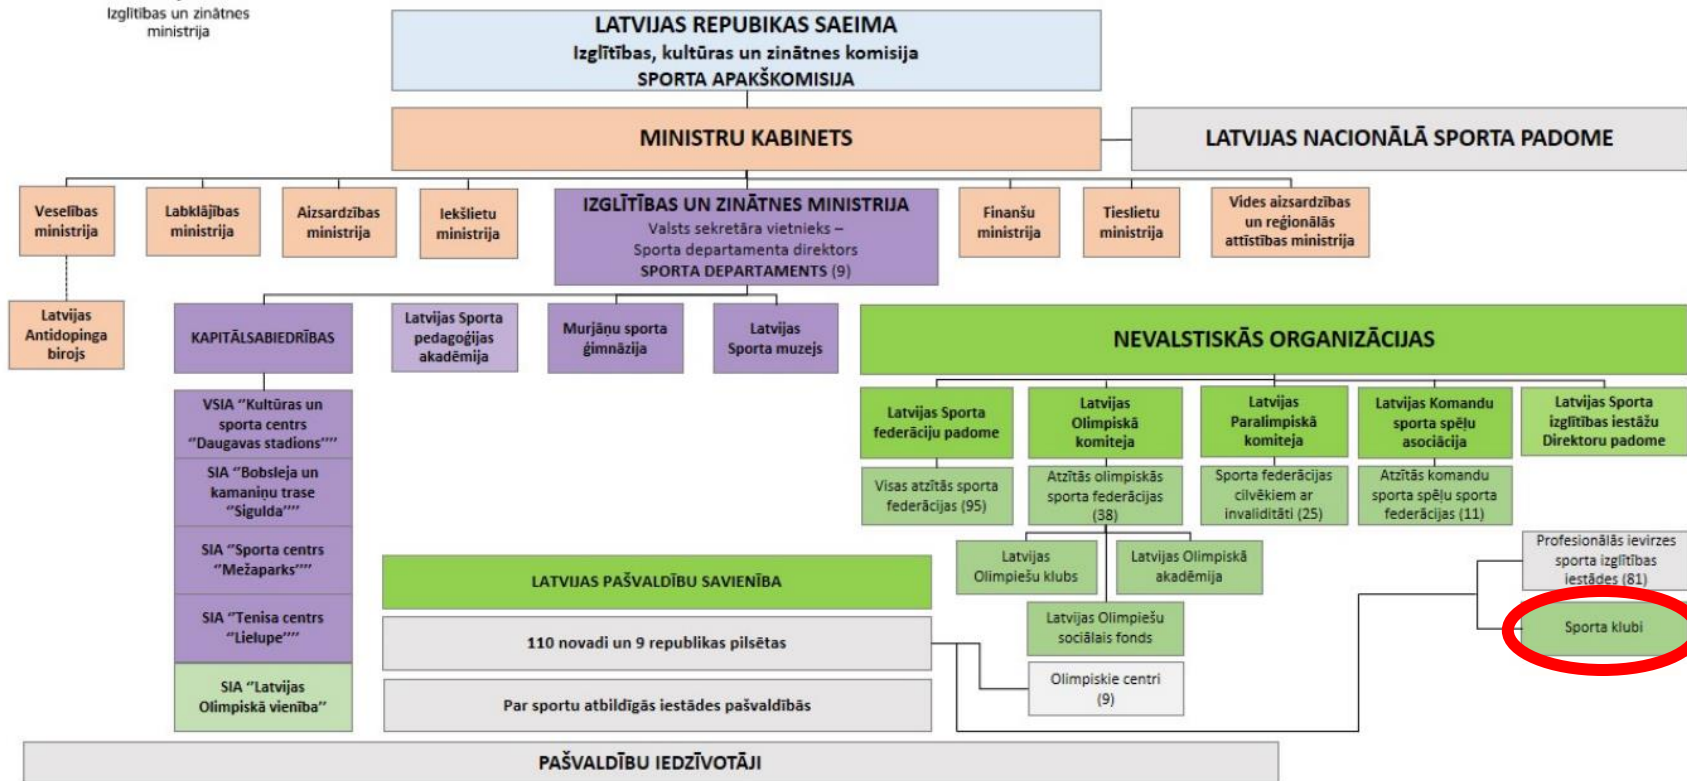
Izglītības un zinātnes ministrija

LATVIJAS REPUBIKAS SAEIMA
Izglītības, kultūras un zinātnes komisija
SPORTA APAKŠKOMISIJA

MINISTRU KABINETS

LATVIJAS NACIONĀLĀ SPORTA PADOME

Veselības ministrija

Labklājības ministrija

Aizsardzības ministrija

Iekšlietu ministrija

IZGLĪTĪBAS UN ZINĀTNES MINISTRIJA
Valsts sekretāra vietnieks – Sporta departamenta direktors
SPORTA DEPARTAMENTS (9)

Finanšu ministrija

Tieslietu ministrija

Vides aizsardzības un reģionālās attīstības ministrija

Latvijas Antidopinga birojs

KAPITĀLSABIEDRĪBAS

Latvijas Sporta pedagoģijas akadēmija

Murjāņu sporta ģimnāzija

Latvijas Sporta muzejs

NEVALSTISKĀS ORGANIZĀCIJAS

VSIA "Kultūras un sporta centrs "Daugavas stadions""

SIA "Bobsleja un kamaniņu trase "Sigulda""

SIA "Sporta centrs "Mežaparks""

SIA "Tenisa centrs "Lielupe""

SIA "Latvijas Olimpiskā vienība"

Latvijas Sporta federāciju padome

Visas atzītās sporta federācijas (95)

Latvijas Olimpiskā komiteja

Atzītās olimpiskās sporta federācijas (38)

Latvijas Paralimpiskā komiteja

Sporta federācijas cilvēkiem ar invaliditāti (25)

Latvijas Komandu sporta spēļu asociācija

Atzītās komandu sporta spēļu sporta federācijas (11)

Latvijas Sporta izglītības iestāžu Direktoru padome

Profesionālās ievirzes sporta izglītības iestādes (81)

Sporta klubi

Latvijas Olimpiešu klubs

Latvijas Olimpiskā akadēmija

Latvijas Olimpiešu sociālais fonds

Olimpiskie centri (9)

LATVIJAS PAŠVALDĪBU SAVIENĪBA

110 novadi un 9 republikas pilsētas

Par sportu atbildīgās iestādes pašvaldībās

PAŠVALDĪBU IEDZĪVOTĀJI